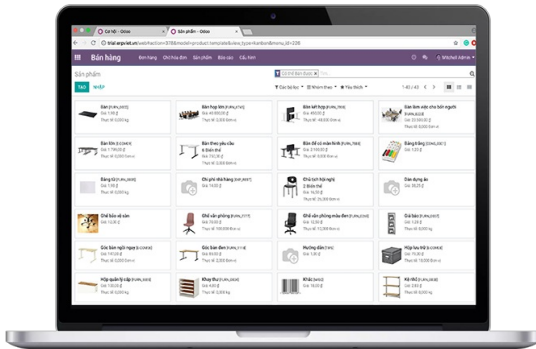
Cơ hội - Odoo
Sản phẩm - Odoo
trial.erpviet.vn/web#action=378&model=product.template&view_type=kanban&menu_id=236

Bán hàng
Bán hàng
Chỉ hóa đơn
Sản phẩm
Báo cáo
Cấu hình
Mitchell Admin

Sản phẩm
Có thể Bán được
TẠO
NHẬP
Các bộ lọc
Nhóm theo
Yêu thích
1-40 / 43

Bàn [FURN_0001]
Giá: 1.00 ₫
Thực tế: 0.000 Cái

Bàn họp lớn [FURN_6741]
Giá: 4.000,00 ₫

Bàn kết hợp [FURN_7800]
Giá: 400,00 ₫

Bàn làm việc cho bàn người
[FURN_0789]

Bàn lớn [E-COM09]
Giá: 1.799,00 ₫

Bàn theo yêu cầu
Giá: 800,00 ₫

Bàn với cổ màn hình [E-COM10]

Bảng trắng [FURN_0269]

Bảng lớn [FURN_0269]
Giá: 1,00 ₫

Chi phí đặt hàng [FURN_0001]

Chỉ tạch tiếp nhận
Giá: 1,00 ₫

Dàn dựng âu

Ghế bảo vệ sân
Giá: 1,00 ₫

Ghế văn phòng [FURN_7777]
Giá: 70,00 ₫

Ghế văn phòng màu đen [FURN_0096]
Giá: 120,50 ₫

Ghế bảo [FURN_0001]
Giá: 12,50 ₫

Góc bàn ngồi ngay [E-COM06]

Góc bàn đen [FURN_0001]

Hướng dẫn [FURN_0001]

Hộp lưu trữ [E-COM08]

Hộp quản lý cáp [FURN_5555]

Khay thư [FURN_0001]

Khác bánh [FURN_0001]

Kệ nhỏ [FURN_0001]